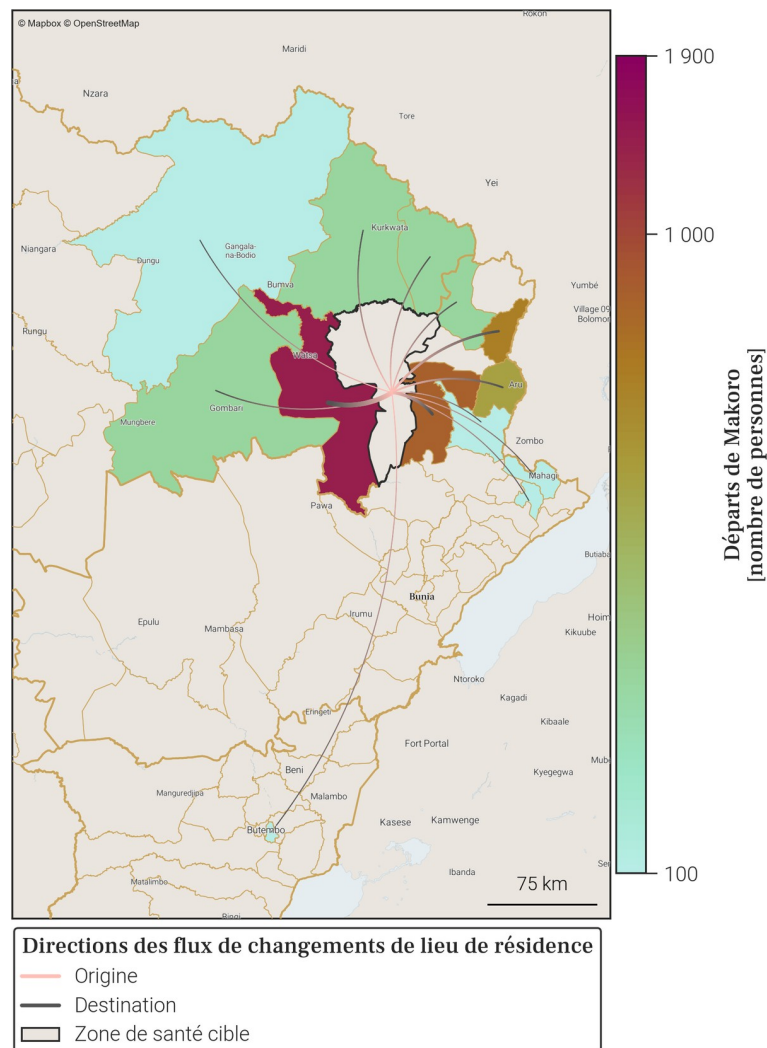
© Mapbox © OpenStreetMap

Rokon

Maridi

Nzara

Tore

Yei

Kurkwata

Niangara

Dungu

Gangala-na-Bodio

Yumbé

Village 09 Bolomor

Bumva

Rungu

Watsa

Aru

Gombari

Mungbere

Zombo

Mahagi

Pawa

Butiaba

Bunia

Hoim

Epulu

Mambasa

Irumu

Kikuube

Ntoroko

Kagadi

Eringeti

Kibaale

Fort Portal

Beni

Kyegegwa

Mub

Manguredjipa

Malambo

Kasese

Kamwenge

Butembo

Matalimbo

Ibanda

Se

Biegi

75 km

1 900

1 000

100

Départs de Makoro [nombre de personnes]

Directions des flux de changements de lieu de résidence

Origine

Destination

Zone de santé cible